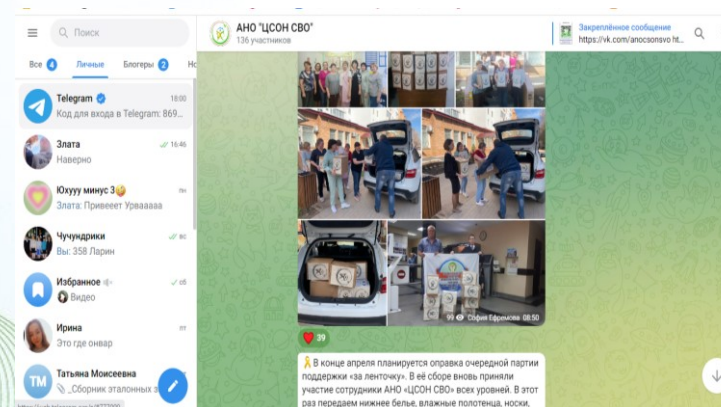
Поиск

Все 4 Личные Блогеры 2 Но

Telegram 18:00
Код для входа в Telegram: 869...

Злата 16:46
Наверно

Юхууу минус 3😜 пн
Злата: Привеeeт Урвааааа

Чучундрики пн
Вы: 358 Ларин

Избранное пн
Видео

Ирина пт
Это где онвар

Татьяна Моисеевна
Сборник эталонных з...

ТМ

АНО "ЦСОН СВО"
136 участников

Закреплённое сообщение
https://vk.com/anocsonsvo ht...

99 София Ефремова 08:50

❤️ 39

🎗️В конце апреля планируется оправка очередной партии поддержки «за ленточку». В её сборе вновь приняли участие сотрудники АНО «ЦСОН СВО» всех уровней. В этот раз передаем нижнее белье, влажные полотенца, носки,